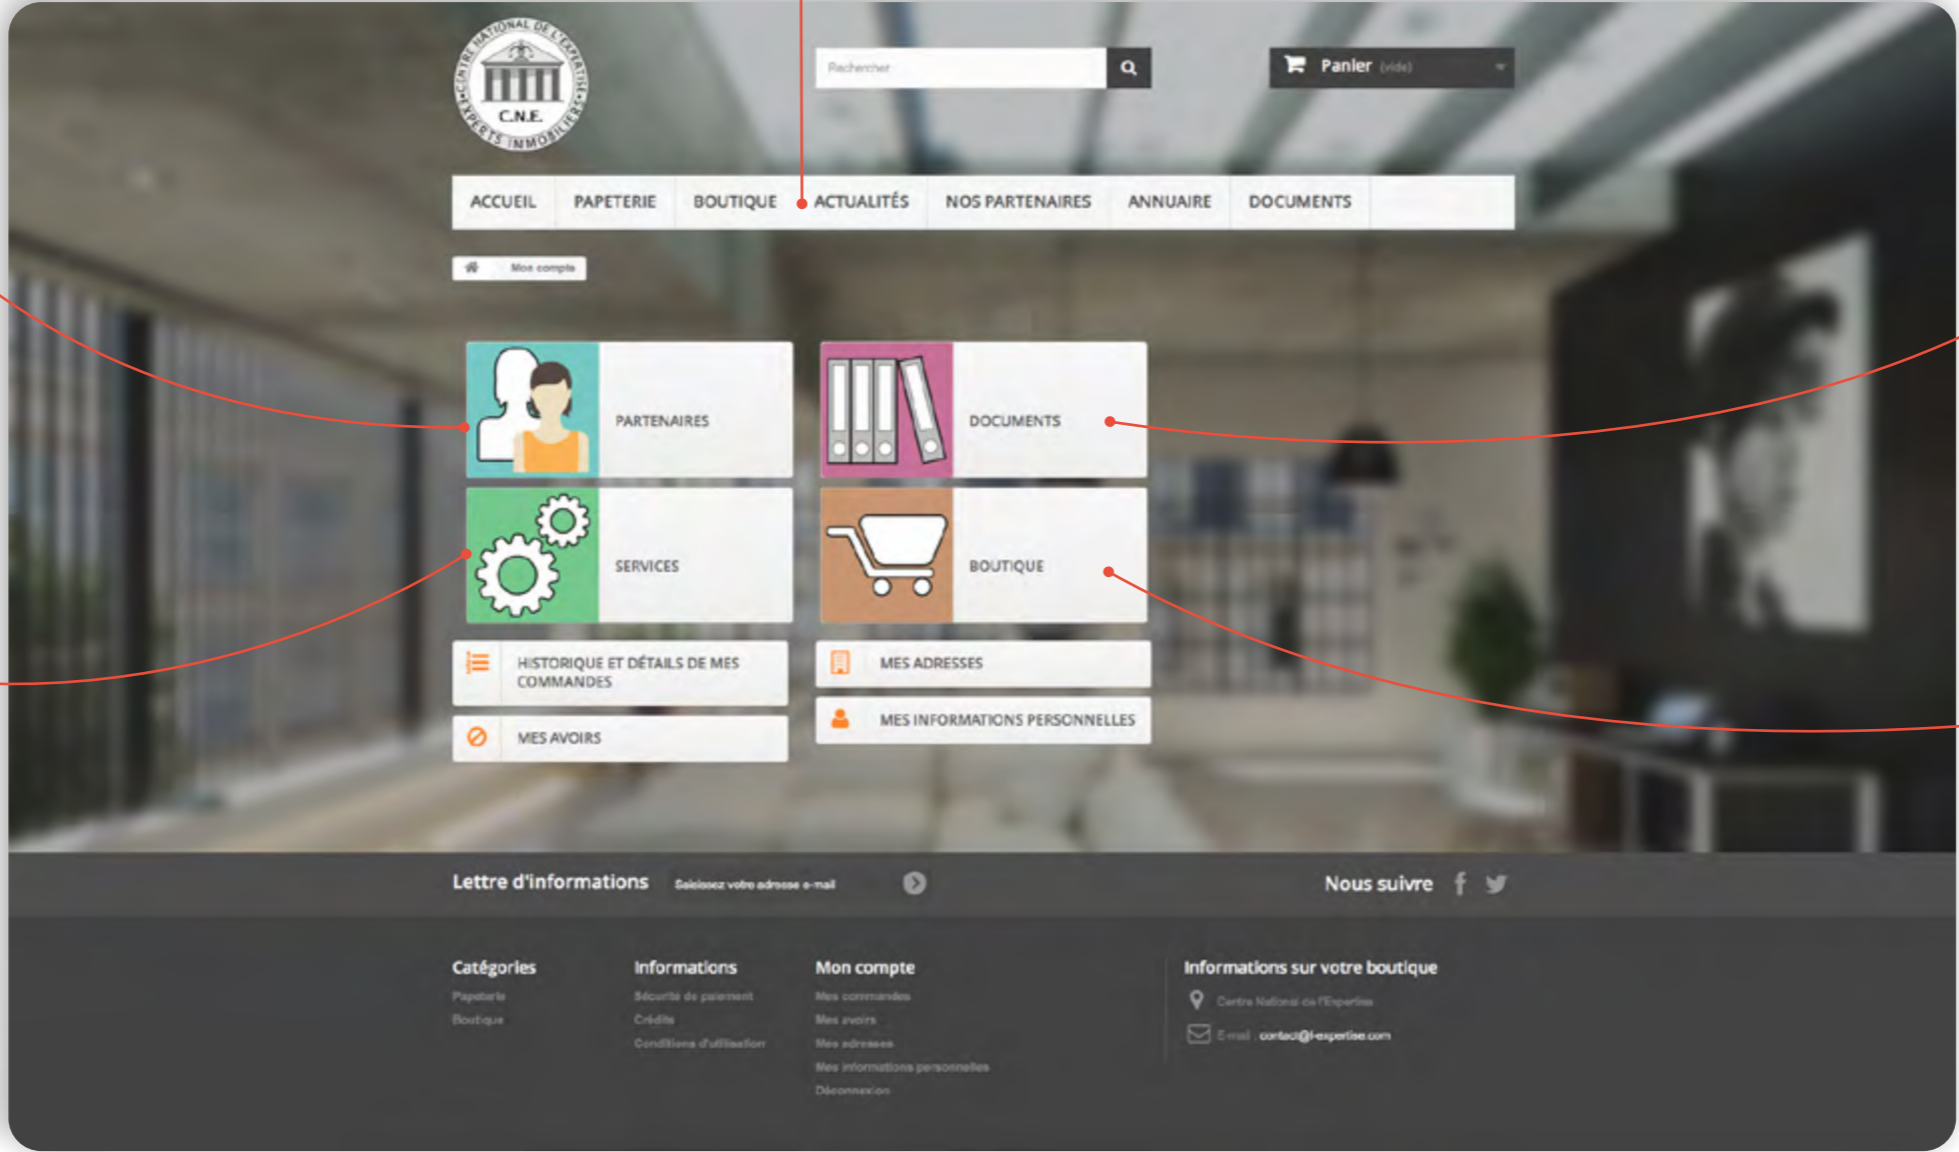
CENTRE NATIONAL DE L'EXPERTISE
C.N.E.
EXPERTS IMMOBILIERS

Rechercher

Panier (vide)

ACCUEIL
PAPETERIE
BOUTIQUE
ACTUALITÉS
NOS PARTENAIRES
ANNUAIRE
DOCUMENTS

Mon compte

PARTENAIRES
DOCUMENTS
SERVICES
BOUTIQUE

HISTORIQUE ET DÉTAILS DE MES COMMANDES
MES ADRESSES
MES AVOIRS
MES INFORMATIONS PERSONNELLES

Lettre d'informations
Saisissez votre adresse e-mail
Nous suivre

Catégories
Papeterie
Boutique

Informations
Sécurité de paiement
Crédits
Conditions d'utilisation

Mon compte
Mes commandes
Mes avoirs
Mes adresses
Mes informations personnelles
Déconnexion

Informations sur votre boutique
Centre National de l'Expertise
E-mail : contact@l-expertise.com